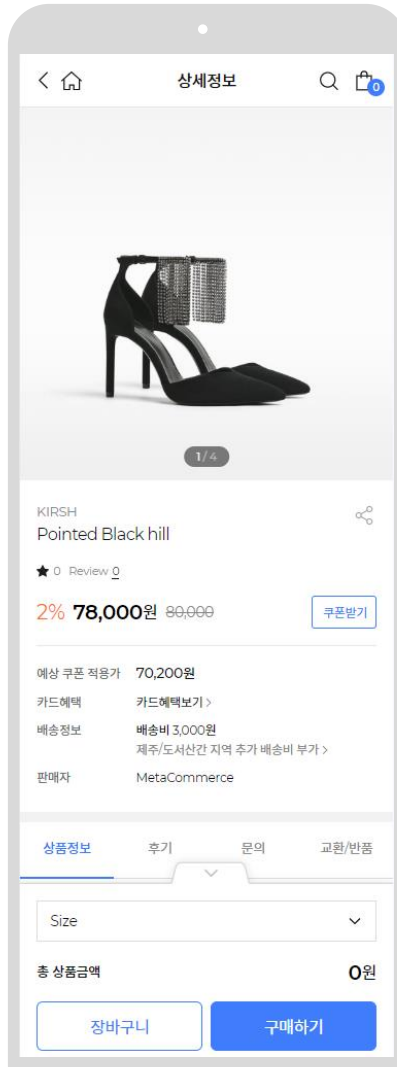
상세정보

0

1/4

KIRSH
Pointed Black hill

0 Review 0

2% 78,000원 80,000

쿠폰받기

예상 쿠폰 적용가 70,200원
카드혜택 카드혜택보기 >
배송정보 배송비 3,000원
제주/도서산간 지역 추가 배송비 부가 >
판매자 MetaCommerce

상품정보 후기 문의 교환/반품

Size

총 상품금액 0원

장바구니 구매하기